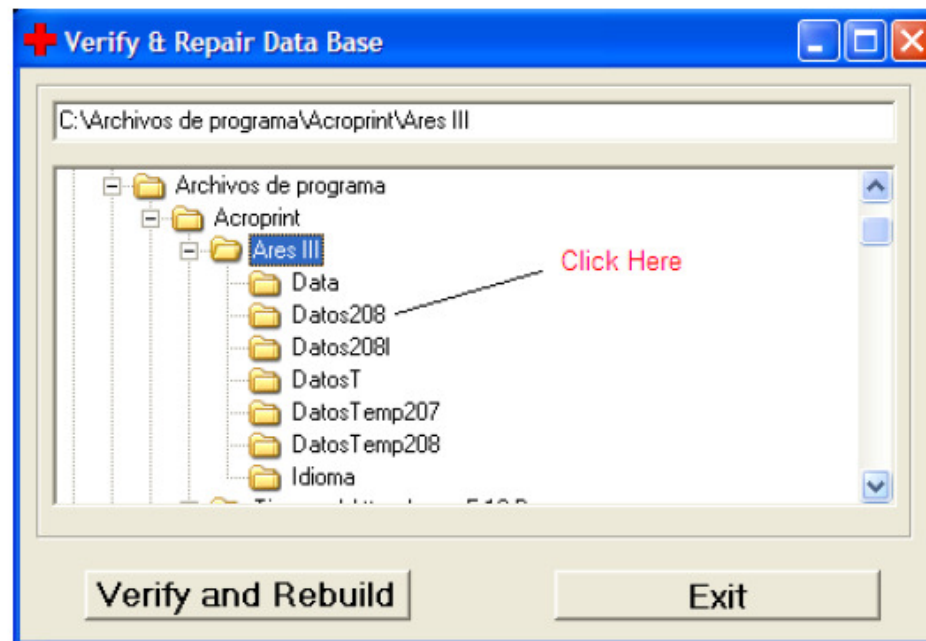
Verify & Repair Data Base

C:\Archivos de programa\Acroprint\Ares III

Archivos de programa
Acroprint
Ares III
Data
Datos208
Datos208I
DatosT
DatosTemp207
DatosTemp208
Idioma
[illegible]

Click Here

Verify and Rebuild

Exit